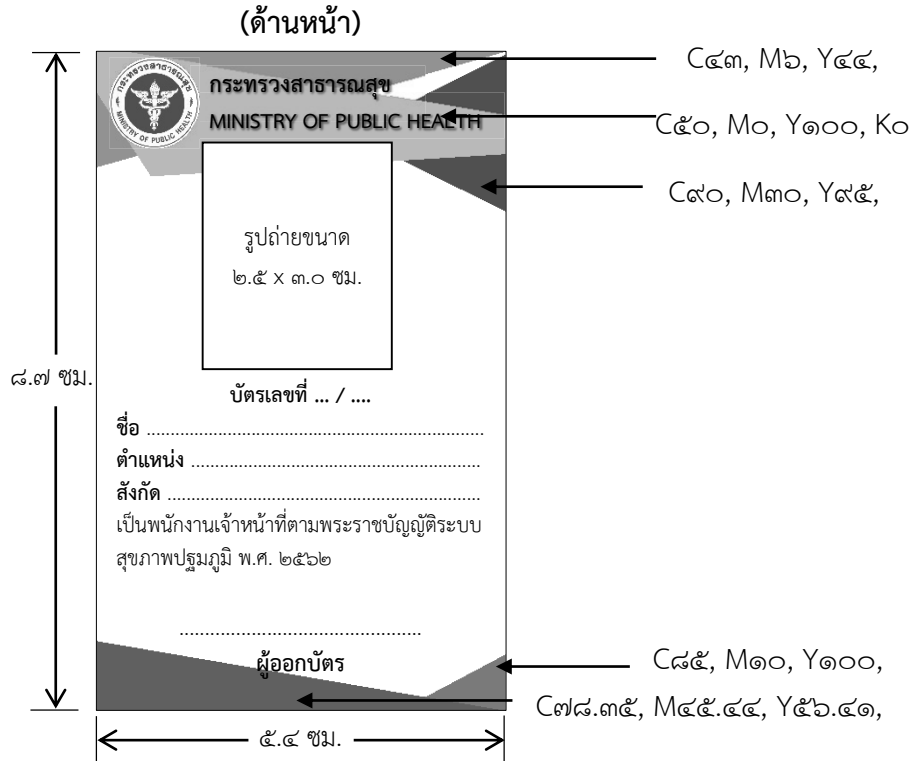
(ด้านหน้า)

C๔๓, M๖, Y๔๔,

C๕๐, M๐, Y๑๐๐, K๐

C๙๐, M๓๐, Y๙๕,

กระทรวงสาธารณสุข
MINISTRY OF PUBLIC HEALTH

กระทรวงสาธารณสุข
MINISTRY OF PUBLIC HEALTH

รูปถ่ายขนาด
๒.๕ x ๓.๐ ซม.

๘.๗ ซม.

บัตรเลขที่ ... / ....

ชื่อ .....................................................................
ตำแหน่ง ..............................................................
สังกัด .................................................................
เป็นพนักงานเจ้าหน้าที่ตามพระราชบัญญัติระบบสุขภาพปฐมภูมิ พ.ศ. ๒๕๖๒

..............................................
ผู้ออกบัตร

C๘๕, M๑๐, Y๑๐๐,

C๗๘.๓๕, M๔๕.๔๔, Y๕๖.๔๑,

๕.๔ ซม.